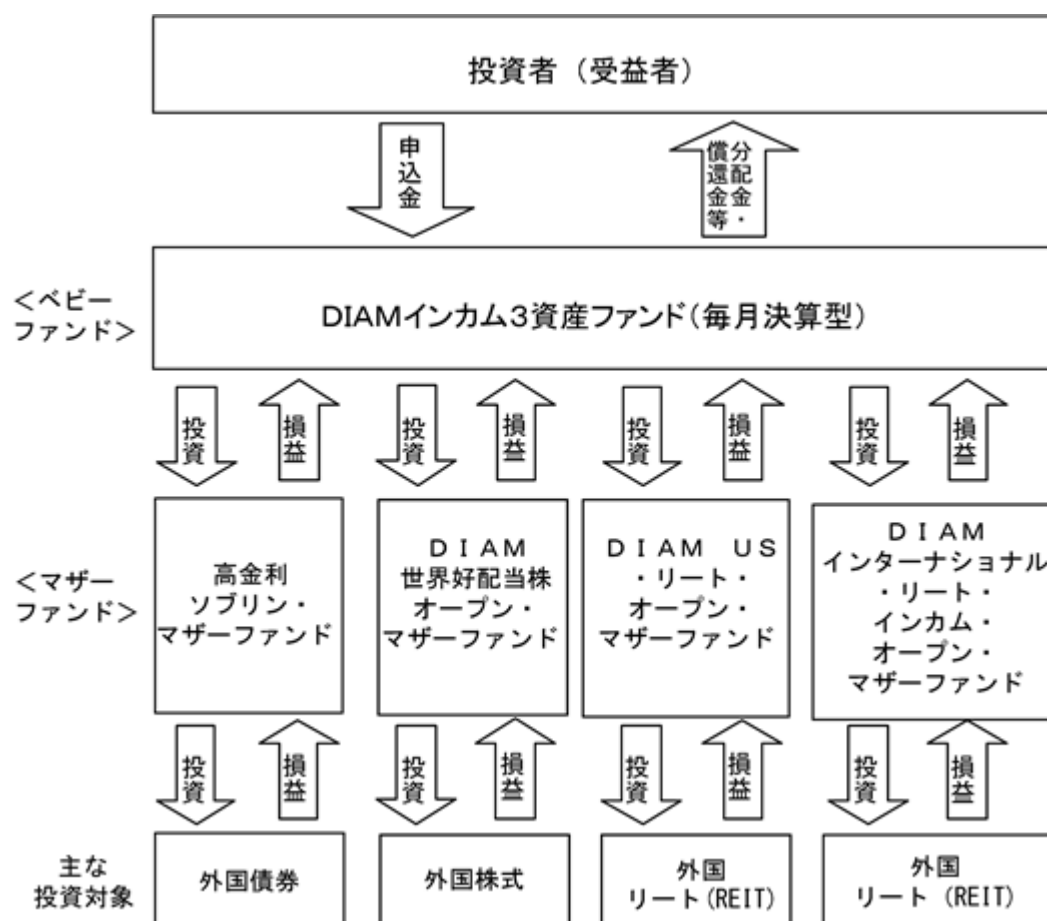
投資者（受益者）

申込金

分配金・償還金等

<ベビーファンド>

DIAMインカム3資産ファンド（毎月決算型）

投資

損益

投資

損益

投資

損益

投資

損益

<マザーファンド>

高金利ソブリン・マザーファンド

DIAM世界好配当株オープン・マザーファンド

DIAM US・リート・オープン・マザーファンド

DIAMインターナショナル・リート・インカム・オープン・マザーファンド

投資

損益

投資

損益

投資

損益

投資

損益

主な投資対象

外国債券

外国株式

外国リート（REIT）

外国リート（REIT）